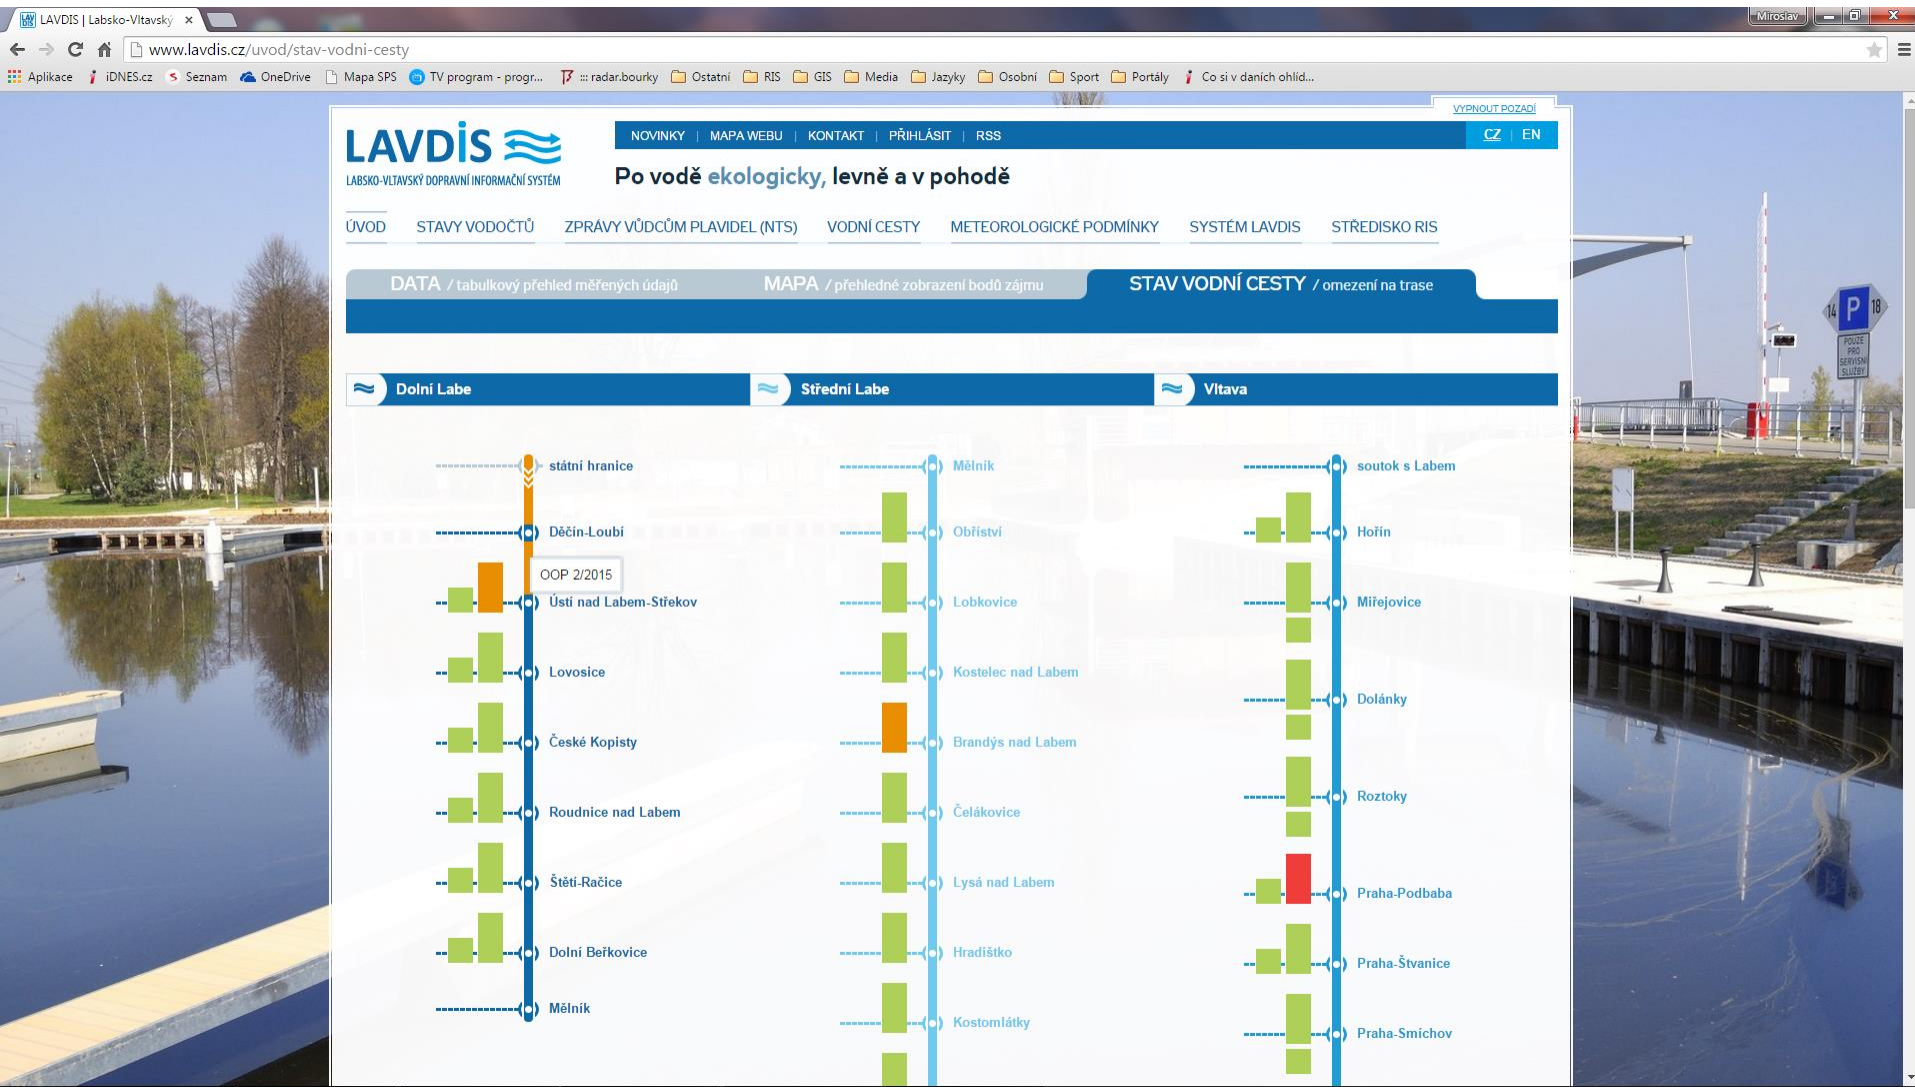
LAVDIS | Labsko-Vltavský ×

Miroslav

www.lavdis.cz/uvod/stav-vodni-cesty

Aplikace iDNES.cz Seznam OneDrive Mapa SPS TV program - progr... :: radar.bourky Ostatní RIS GIS Media Jazyky Osobní Sport Portály Co si v daních ohlíd...

VYPNOUT POZADÍ

LAVDIS
LABSKO-VLTAVSKÝ DOPRAVNÍ INFORMAČNÍ SYSTÉM

NOVINKY | MAPA WEBU | KONTAKT | PŘIHLÁSIT | RSS

CZ | EN

Po vodě ekologicky, levně a v pohodě

ÚVOD STAVY VODOČTŮ ZPRÁVY VŮDCŮM PLAVIDEL (NTS) VODNÍ CESTY METEOROLOGICKÉ PODMÍNKY SYSTÉM LAVDIS STŘEDISKO RIS

DATA / tabulkový přehled měřených údajů MAPA / přehledné zobrazení bodů zájmu STAV VODNÍ CESTY / omezení na trase

Dolní Labe

Střední Labe

Vltava

státní hranice
Děčín-Loubí
OOP 2/2015
Ústí nad Labem-Střekov
Lovosice
České Kopisty
Roudnice nad Labem
Štětí-Račice
Dolní Beřkovice
Mělník

Mělník
Obříství
Lobkovice
Kostelec nad Labem
Brandýs nad Labem
Čelákovice
Lysá nad Labem
Hradištko
Kostomlátky

soutok s Labem
Hořín
Miřejovice
Dolánky
Roztoky
Praha-Podbaba
Praha-Štvanice
Praha-Smíchov

14 P 18
POUZE PRO SERVISNÍ SLUŽBY